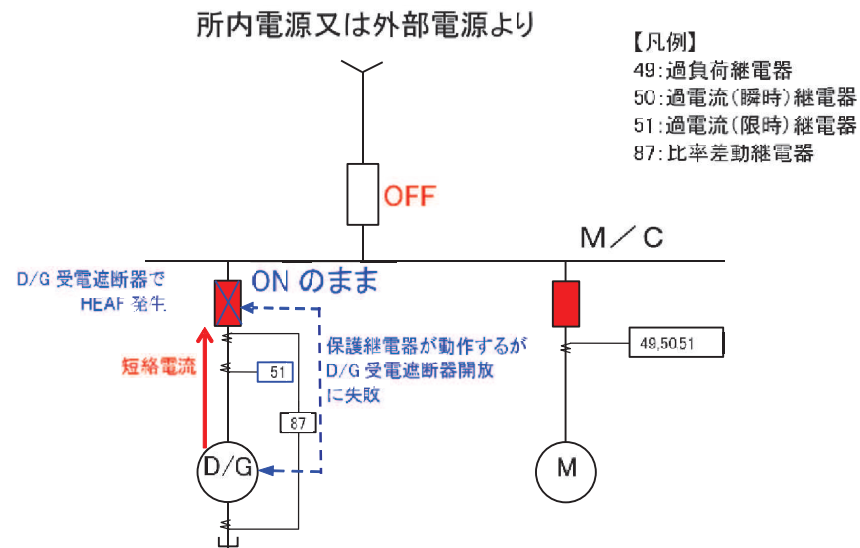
所内電源又は外部電源より

【凡例】
49:過負荷継電器
50:過電流(瞬時)継電器
51:過電流(限時)継電器
87:比率差動継電器

OFF

M／C

D/G 受電遮断器で HEAF 発生

ON のまま

短絡電流

保護継電器が動作するが D/G 受電遮断器開放に失敗

51

87

49,50,51

D/G

M